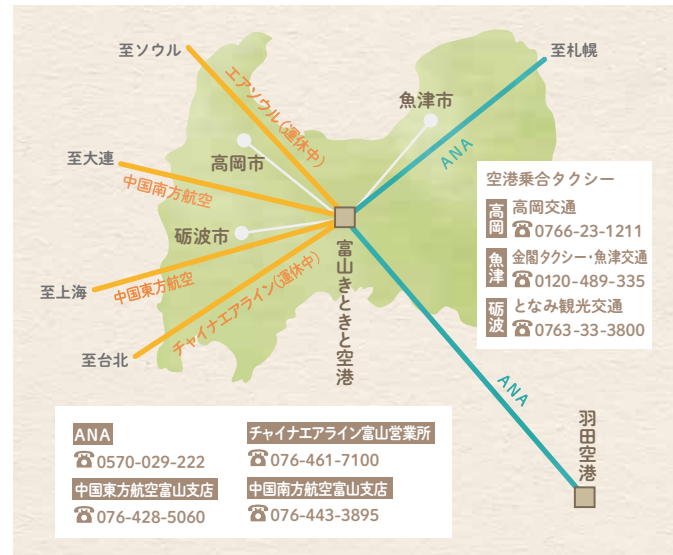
至ソウル

エアソウル(運休中)

至大連

中国南方航空

高岡市

砺波市

至上海

中国東方航空

チャイナエアライン(運休中)

至台北

魚津市

至札幌

ANA

富山きときと空港

ANA

空港乗合タクシー

高岡 高岡交通 ☎0766-23-1211

魚津 金閣タクシー・魚津交通 ☎0120-489-335

砺波 となみ観光交通 ☎0763-33-3800

羽田空港

ANA
☎0570-029-222

チャイナエアライン富山営業所
☎076-461-7100

中国東方航空富山支店
☎076-428-5060

中国南方航空富山支店
☎076-443-3895